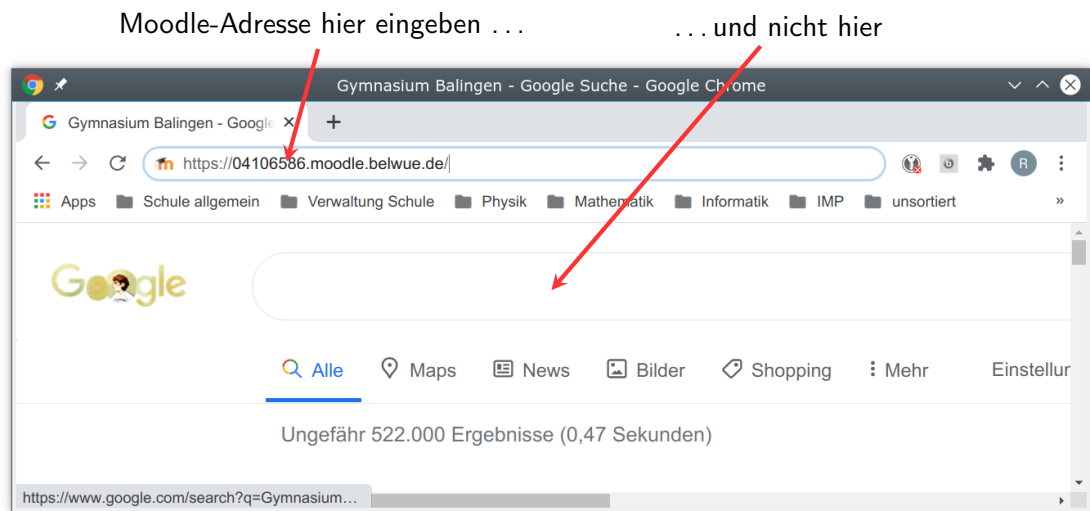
Moodle-Adresse hier eingeben ...

... und nicht hier

Gymnasium Balingen - Google Suche - Google Chrome

Gymnasium Balingen - Googl

https://04106586.moodle.belwue.de/

R

Apps Schule allgemein Verwaltung Schule Physik Mathematik Informatik IMP unsortiert

Google

Alle Maps News Bilder Shopping Mehr Einstellun

Ungefähr 522.000 Ergebnisse (0,47 Sekunden)

https://www.google.com/search?q=Gymnasium...